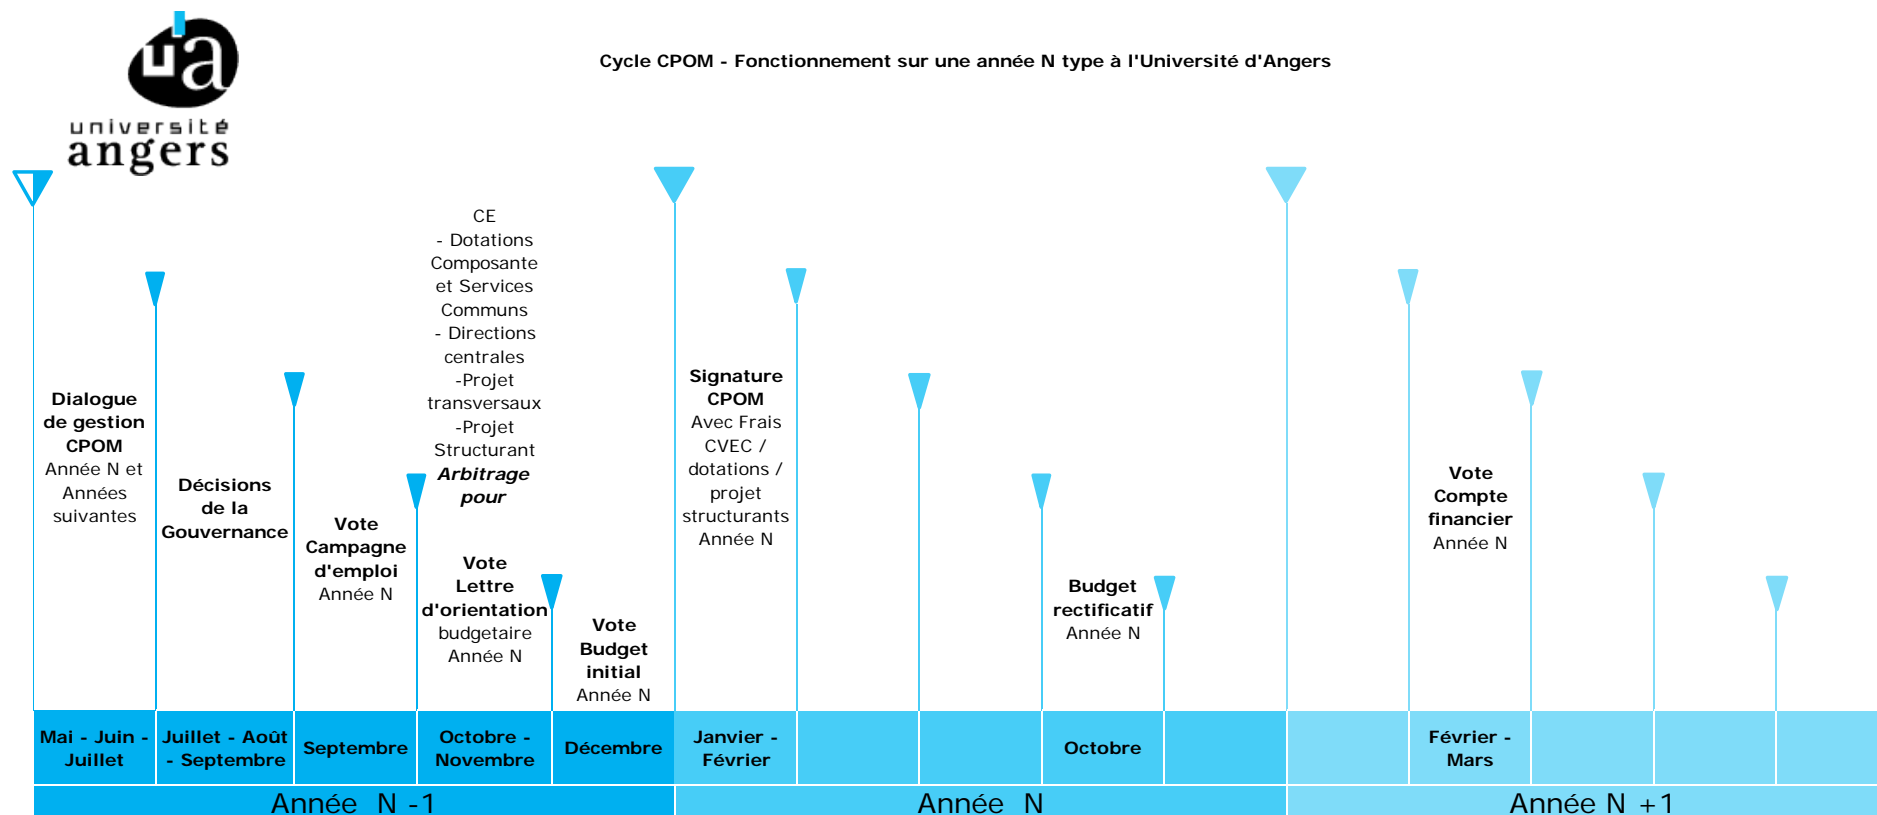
université angers

Cycle CPOM - Fonctionnement sur une année N type à l'Université d'Angers

**Dialogue de gestion CPOM** Année N et Années suivantes

**Décisions de la Gouvernance**

**Vote Campagne d'emploi** Année N

CE
- Dotations Composante et Services Communs
- Directions centrales
-Projet transversaux
-Projet Structurant
***Arbitrage pour***

**Vote Lettre d'orientation** budgetaire Année N

**Vote Budget initial** Année N

**Signature CPOM** Avec Frais CVEC / dotations / projet structurants Année N

**Budget rectificatif** Année N

**Vote Compte financier** Année N

| Mai - Juin - Juillet | Juillet - Août - Septembre | Septembre | Octobre - Novembre | Décembre | Janvier - Février | | | Octobre | | | Février - Mars | | | |

Année N -1
Année N
Année N +1